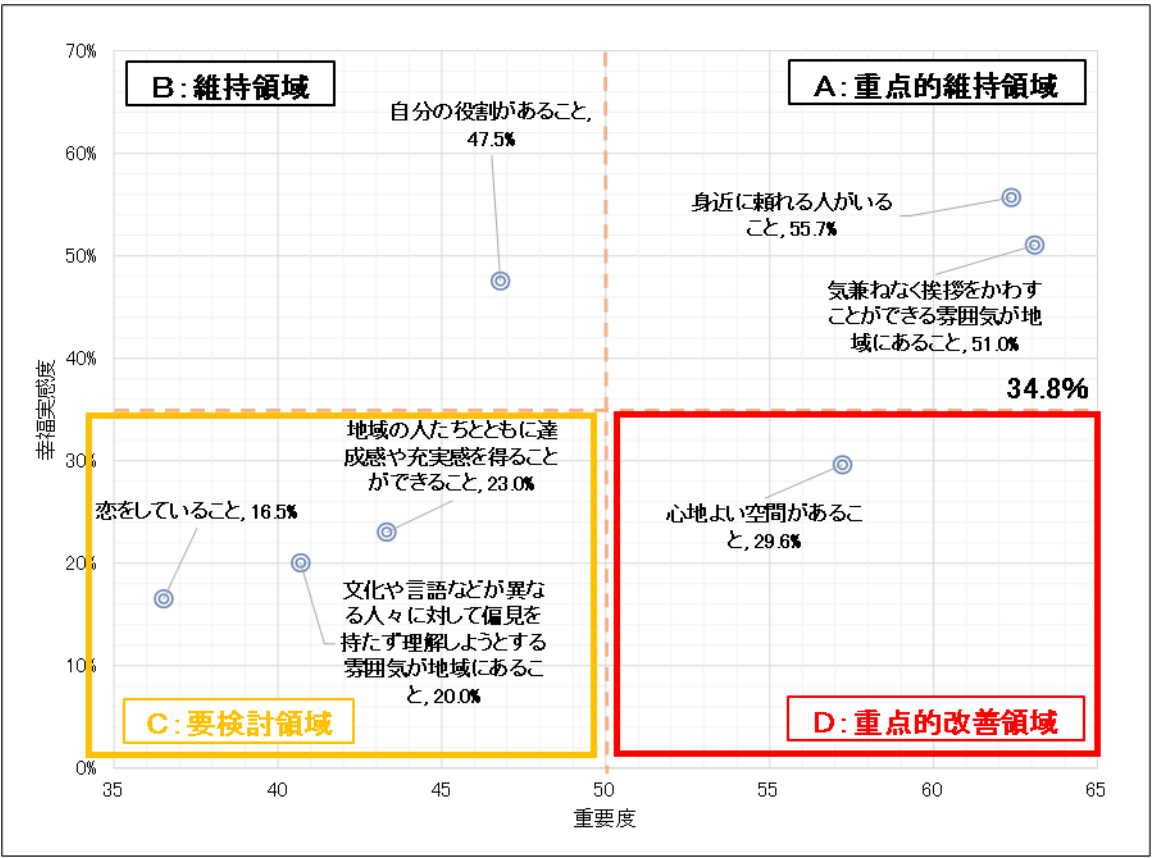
70%
60%
50%
40%
30%
20%
10%
0%

幸福実感度

B：維持領域

A：重点的維持領域

自分の役割があること, 47.5%

身近に頼れる人がいること, 55.7%

気兼ねなく挨拶をかわすことができる雰囲気が地域にあること, 51.0%

34.8%

地域の人たちとともに達成感や充実感を得ることができること, 23.0%

恋をしていること, 16.5%

心地よい空間があること, 29.6%

文化や言語などが異なる人々に対して偏見を持たず理解しようとする雰囲気が地域にあること, 20.0%

C：要検討領域

D：重点的改善領域

35
40
45
50
55
60
65

重要度